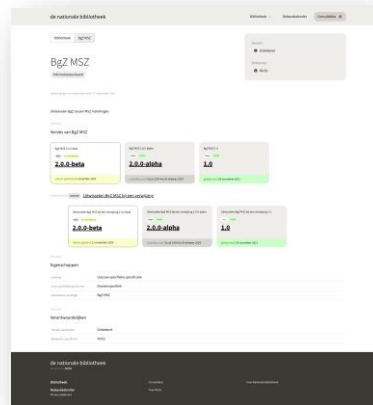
de nationale bibliotheek

Bibliotheek
Netwerkdiensten
Contacteren

Bibliotheek
BgZ MSZ

BgZ MSZ

Informatiestandaard

Status
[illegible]

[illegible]

Omvat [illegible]

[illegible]

Versies van BgZ MSZ

BgZ MSZ 2.0.0-beta
2.0.0-beta

BgZ MSZ 2.0.0-alpha
2.0.0-alpha

BgZ MSZ 1.0
1.0

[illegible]

Uitwisselen BgZ MSZ binnen verwijzing

2.0.0-beta

2.0.0-alpha

1.0

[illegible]

Eigenschappen

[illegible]

Voorwaarden

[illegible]

de nationale bibliotheek

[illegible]